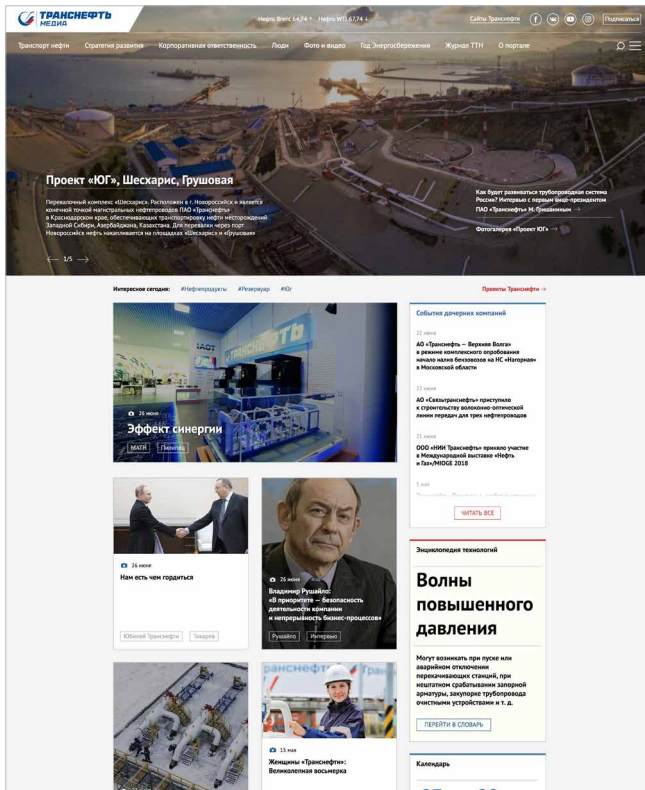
ТРАНСНЕФТЬ МЕДИА

Нефть Brent 74,74 ↑ Нефть WTI 67,74 ↓

Сайты Транснефти

Подписаться

Транспорт нефти Стратегия развития Корпоративная ответственность Люди Фото и видео Год Энергосбережения Журнал ТТН О портале

Проект «ЮГ», Шесхарис, Грушовая

Перевалочный комплекс «Шесхарис». Расположен в г. Новороссийск и является конечной точкой магистральных нефтепроводов ПАО «Транснефть» в Краснодарском крае, обеспечивающих транспортировку нефти месторождений Западной Сибири, Азербайджана, Казахстана. Для перевалки через порт Новороссийск нефть накапливается на площадках «Шесхарис» и «Грушовая»

1/5

Как будет развиваться трубопроводная система России? Интервью с первым вице-президентом ПАО «Транснефть» М. Гришаниным →

Фотогалерея «Проект ЮГ» →

Интересное сегодня: #Нефтепродукты #Резервуар #ЮГ

Проекты Транснефти →

26 июня

Эффект синергии

МАГИ Линейка

События дочерних компаний

22 июня

АО «Транснефть – Верхняя Волга» в режиме комплексного опробования начало налив бензовозов на НС «Нагорная» в Московской области

22 июня

АО «Связьтранснефть» приступило к строительству волоконно-оптической линии передач для трех нефтепроводов

21 июня

ООО «НИИ Транснефть» приняло участие в Международной выставке «Нефть и Газ»/MIOGE 2018

5 июн

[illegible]

ЧИТАТЬ ВСЕ

26 июня

Нам есть чем гордиться

Юбилей Транснефти Токарев

26 июня

Владимир Рушайло: «В приоритете – безопасность деятельности компании и непрерывность бизнес-процессов»

Рушайло Интервью

Энциклопедия технологий

Волны повышенного давления

Могут возникать при пуске или аварийном отключении перекачивающих станций, при нештатном срабатывании запорной арматуры, закупорке трубопровода очистными устройствами и т. д.

ПЕРЕЙТИ В СЛОВАРЬ

13 мая

Женщины «Транснефти»: Великолепная восьмерка

Календарь